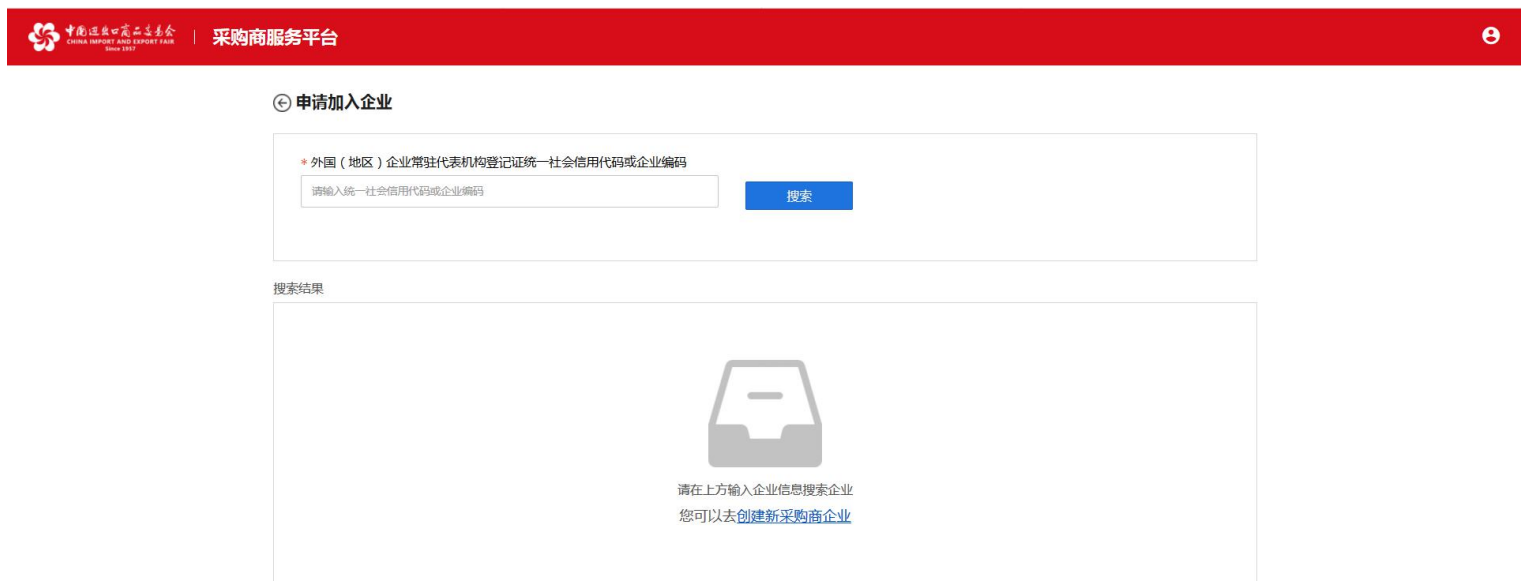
中国进出口商品交易会
CHINA IMPORT AND EXPORT FAIR
Since 1957

采购商服务平台

申请加入企业

* 外国（地区）企业常驻代表机构登记证统一社会信用代码或企业编码

请输入统一社会信用代码或企业编码

搜索

搜索结果

请在上方输入企业信息搜索企业
您可以去创建新采购商企业